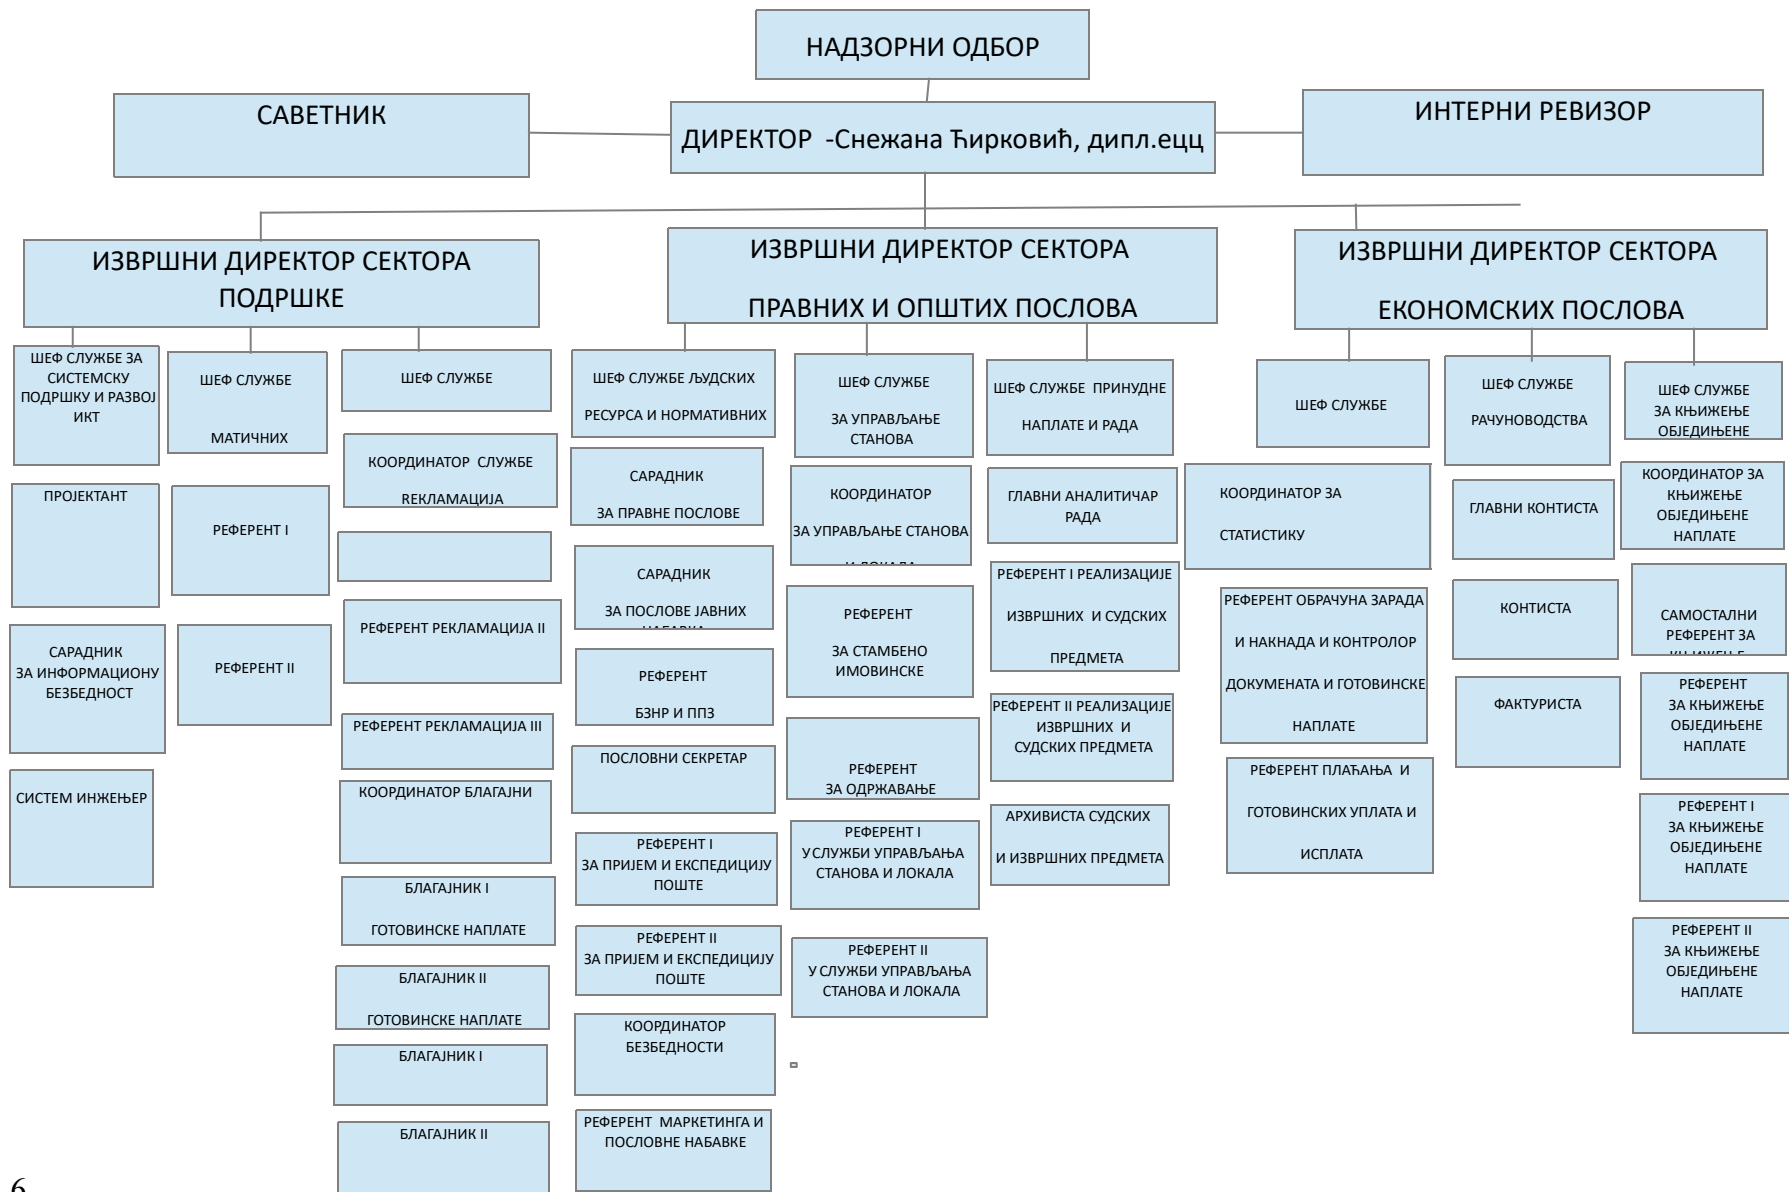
НАДЗОРНИ ОДБОР

САВЕТНИК

ДИРЕКТОР -Снежана Ћирковић, дипл.ецц

ИНТЕРНИ РЕВИЗОР

ИЗВРШНИ ДИРЕКТОР СЕКТОРА ПОДРШКЕ

ШЕФ СЛУЖБЕ ЗА СИСТЕМСКУ ПОДРШКУ И РАЗВОЈ ИКТ

ПРОЈЕКТАНТ

САРАДНИК ЗА ИНФОРМАЦИОНУ БЕЗБЕДНОСТ

СИСТЕМ ИНЖЕЊЕР

ШЕФ СЛУЖБЕ МАТИЧНИХ

РЕФЕРЕНТ I

РЕФЕРЕНТ II

ШЕФ СЛУЖБЕ

КООРДИНАТОР СЛУЖБЕ РЕКЛАМАЦИЈА

РЕФЕРЕНТ РЕКЛАМАЦИЈА II

РЕФЕРЕНТ РЕКЛАМАЦИЈА III

КООРДИНАТОР БЛАГАЈНИ

БЛАГАЈНИК I ГОТОВИНСКЕ НАПЛАТЕ

БЛАГАЈНИК II ГОТОВИНСКЕ НАПЛАТЕ

БЛАГАЈНИК I

БЛАГАЈНИК II

ИЗВРШНИ ДИРЕКТОР СЕКТОРА ПРАВНИХ И ОПШТИХ ПОСЛОВА

ШЕФ СЛУЖБЕ ЉУДСКИХ РЕСУРСА И НОРМАТИВНИХ

САРАДНИК ЗА ПРАВНЕ ПОСЛОВЕ

САРАДНИК ЗА ПОСЛОВЕ ЈАВНИХ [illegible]

РЕФЕРЕНТ БЗНР И ППЗ

ПОСЛОВНИ СЕКРЕТАР

РЕФЕРЕНТ I ЗА ПРИЈЕМ И ЕКСПЕДИЦИЈУ ПОШТЕ

РЕФЕРЕНТ II ЗА ПРИЈЕМ И ЕКСПЕДИЦИЈУ ПОШТЕ

КООРДИНАТОР БЕЗБЕДНОСТИ

РЕФЕРЕНТ МАРКЕТИНГА И ПОСЛОВНЕ НАБАВКЕ

ШЕФ СЛУЖБЕ ЗА УПРАВЉАЊЕ СТАНОВА

КООРДИНАТОР ЗА УПРАВЉАЊЕ СТАНОВА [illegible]

РЕФЕРЕНТ ЗА СТАМБЕНО ИМОВИНСКЕ

РЕФЕРЕНТ ЗА ОДРЖАВАЊЕ

РЕФЕРЕНТ I У СЛУЖБИ УПРАВЉАЊА СТАНОВА И ЛОКАЛА

РЕФЕРЕНТ II У СЛУЖБИ УПРАВЉАЊА СТАНОВА И ЛОКАЛА

ШЕФ СЛУЖБЕ ПРИНУДНЕ НАПЛАТЕ И РАДА

ГЛАВНИ АНАЛИТИЧАР РАДА

РЕФЕРЕНТ I РЕАЛИЗАЦИЈЕ ИЗВРШНИХ И СУДСКИХ ПРЕДМЕТА

РЕФЕРЕНТ II РЕАЛИЗАЦИЈЕ ИЗВРШНИХ И СУДСКИХ ПРЕДМЕТА

АРХИВИСТА СУДСКИХ И ИЗВРШНИХ ПРЕДМЕТА

ИЗВРШНИ ДИРЕКТОР СЕКТОРА ЕКОНОМСКИХ ПОСЛОВА

ШЕФ СЛУЖБЕ

КООРДИНАТОР ЗА СТАТИСТИКУ

РЕФЕРЕНТ ОБРАЧУНА ЗАРАДА И НАКНАДА И КОНТРОЛОР ДОКУМЕНАТА И ГОТОВИНСКЕ НАПЛАТЕ

РЕФЕРЕНТ ПЛАЋАЊА И ГОТОВИНСКИХ УПЛАТА И ИСПЛАТА

ШЕФ СЛУЖБЕ РАЧУНОВОДСТВА

ГЛАВНИ КОНТИСТА

КОНТИСТА

ФАКТУРИСТА

ШЕФ СЛУЖБЕ ЗА КЊИЖЕЊЕ ОБЈЕДИЊЕНЕ

КООРДИНАТОР ЗА КЊИЖЕЊЕ ОБЈЕДИЊЕНЕ НАПЛАТЕ

САМОСТАЛНИ РЕФЕРЕНТ ЗА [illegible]

РЕФЕРЕНТ ЗА КЊИЖЕЊЕ ОБЈЕДИЊЕНЕ НАПЛАТЕ

РЕФЕРЕНТ I ЗА КЊИЖЕЊЕ ОБЈЕДИЊЕНЕ НАПЛАТЕ

РЕФЕРЕНТ II ЗА КЊИЖЕЊЕ ОБЈЕДИЊЕНЕ НАПЛАТЕ

6